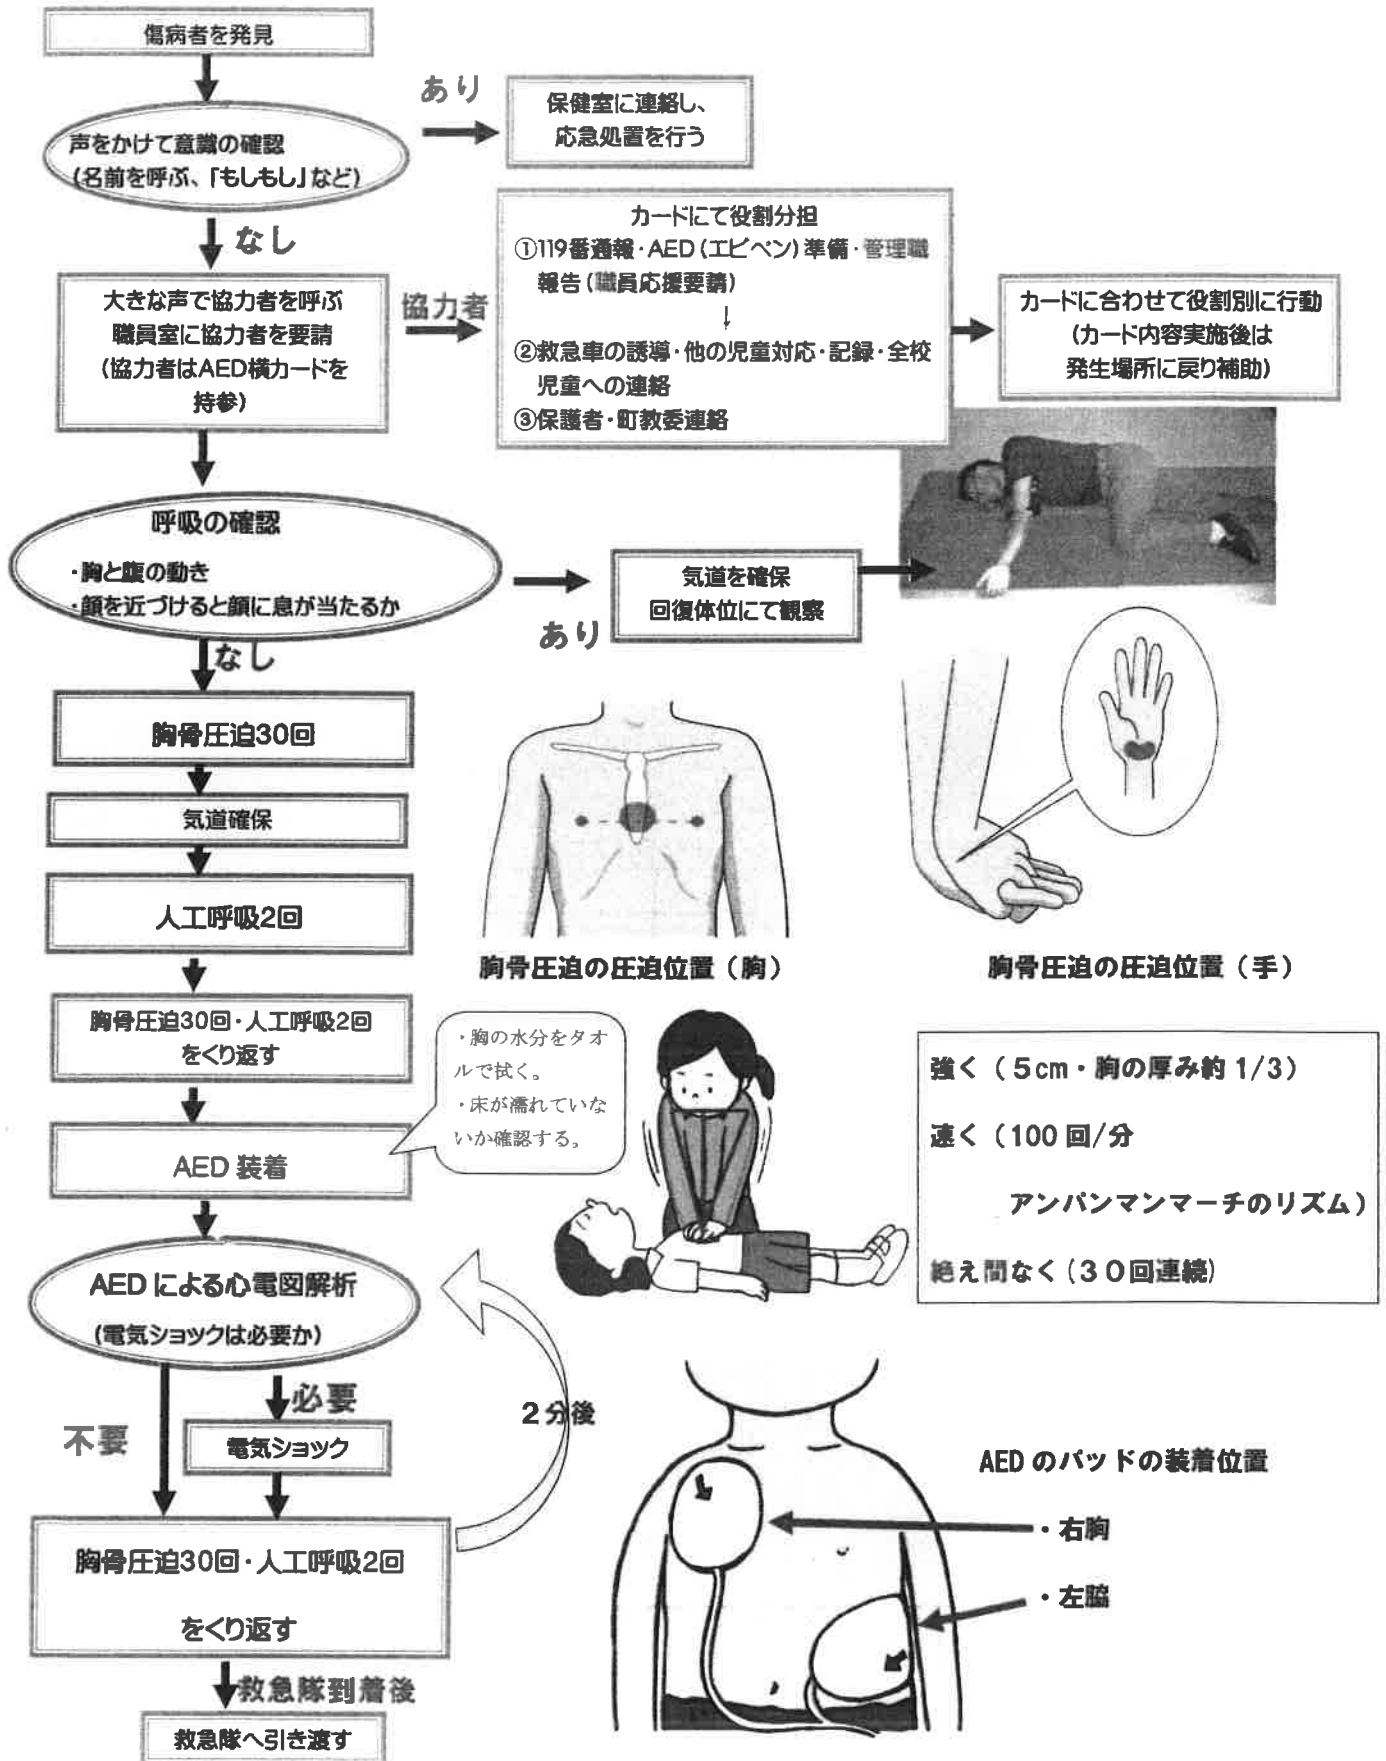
傷病者を発見

声をかけて意識の確認
(名前を呼ぶ、「もしもし」など)

あり

保健室に連絡し、
応急処置を行う

なし

大きな声で協力者を呼ぶ
職員室に協力者を要請
(協力者はAED横カードを持参)

協力者

カードにて役割分担
①119番通報・AED(エピペン)準備・管理職報告(職員応援要請)
↓
②救急車の誘導・他の児童対応・記録・全校児童への連絡
③保護者・町教委連絡

カードに合わせて役割別に行動
(カード内容実施後は
発生場所に戻り補助)

呼吸の確認
・胸と腹の動き
・顔を近づけると顔に息が当たるか

気道を確保
回復体位にて観察

あり

なし

胸骨圧迫30回

気道確保

人工呼吸2回

胸骨圧迫の圧迫位置(胸)

胸骨圧迫の圧迫位置(手)

胸骨圧迫30回・人工呼吸2回
をくり返す

・胸の水分をタオルで拭く。
・床が濡れていないか確認する。

強く(5cm・胸の厚み約 1/3)
速く(100 回/分
アンパンマンマーチのリズム)
絶え間なく(30回連続)

AED 装着

AED による心電図解析
(電気ショックは必要か)

必要

不要

電気ショック

2分後

AED のパッドの装着位置
・右胸
・左脇

胸骨圧迫30回・人工呼吸2回
をくり返す

救急隊到着後

救急隊へ引き渡す